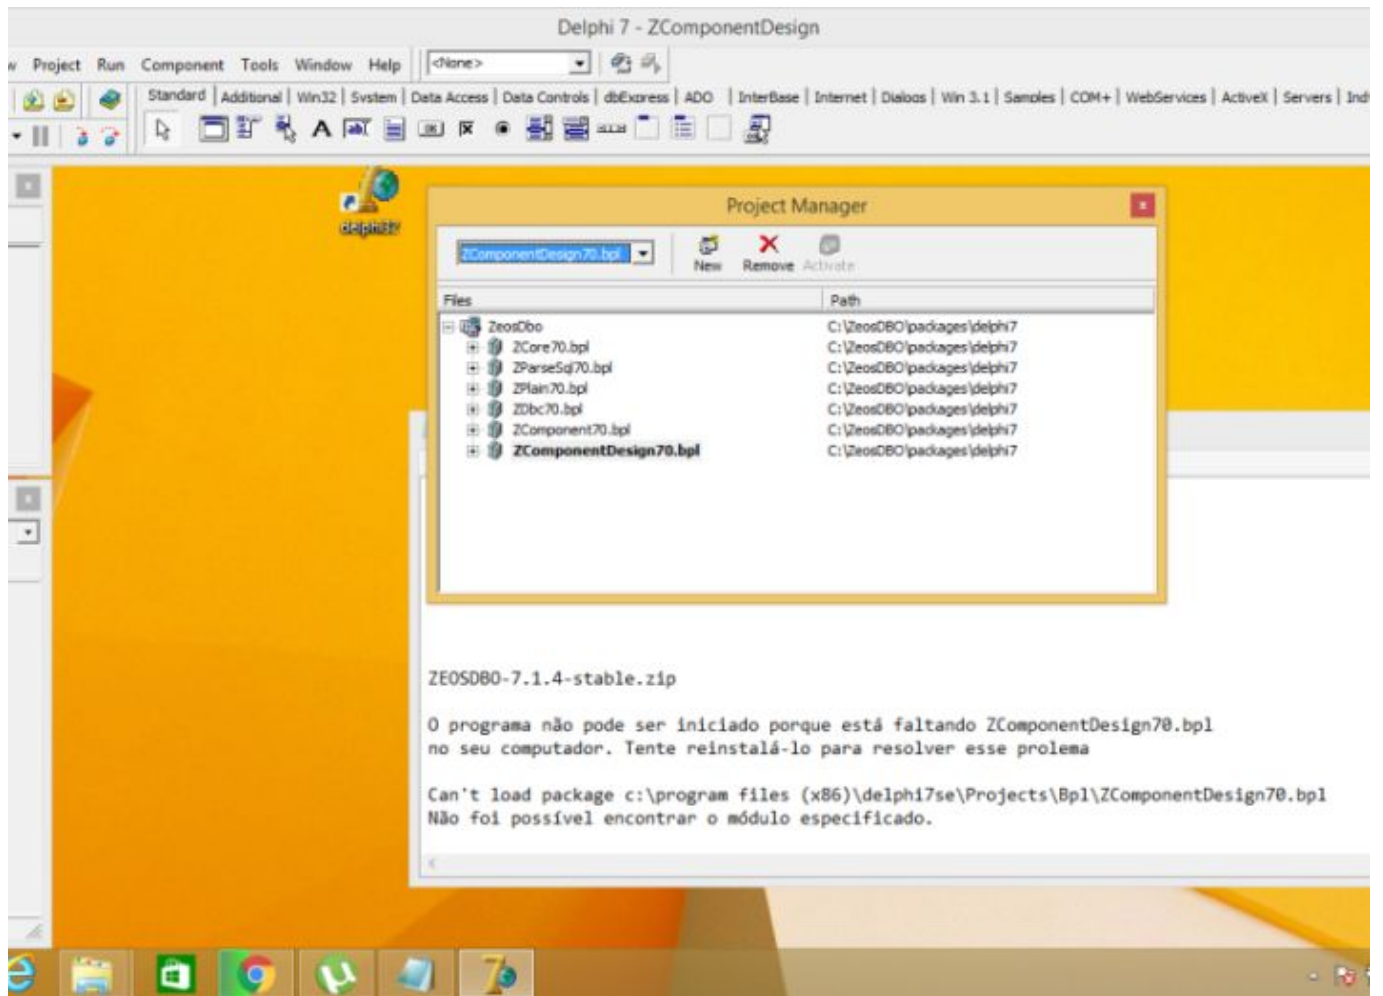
Delphi 7 - ZComponentDesign

w Project Run Component Tools Window Help <None>

Standard | Additional | Win32 | System | Data Access | Data Controls | dbExpress | ADO | InterBase | Internet | Dialogs | Win 3.1 | Samples | COM+ | WebServices | ActiveX | Servers | Ind

delphi32

Project Manager

ZComponentDesign70.bpl

New Remove Activate

| Files | Path |
|---|---|
| ZeosDbo | C:\ZeosDBO\packages\delphi7 |
| ZCore70.bpl | C:\ZeosDBO\packages\delphi7 |
| ZParseSql70.bpl | C:\ZeosDBO\packages\delphi7 |
| ZPlain70.bpl | C:\ZeosDBO\packages\delphi7 |
| ZDbc70.bpl | C:\ZeosDBO\packages\delphi7 |
| ZComponent70.bpl | C:\ZeosDBO\packages\delphi7 |
| ZComponentDesign70.bpl | C:\ZeosDBO\packages\delphi7 |

ZEOSDBO-7.1.4-stable.zip

O programa não pode ser iniciado porque está faltando ZComponentDesign70.bpl no seu computador. Tente reinstalá-lo para resolver esse prolema

Can't load package c:\program files (x86)\delphi7se\Projects\Bpl\ZComponentDesign70.bpl
Não foi possível encontrar o módulo especificado.